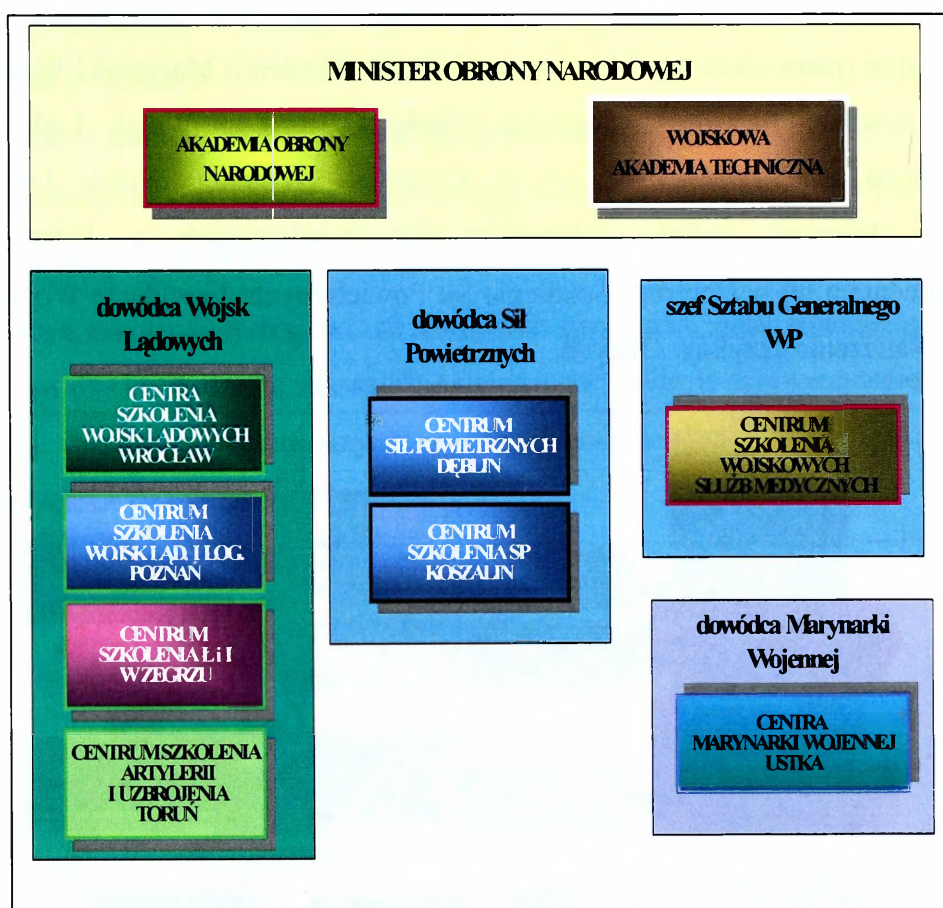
MINISTER OBRONY NARODOWEJ

AKADEMIA OBRONY NARODOWEJ

WOJSKOWA AKADEMIA TECHNICZNA

dowódca Wojsk Lądowych

CENTRA SZKOLENIA WOJSK LĄDOWYCH WROCŁAW

CENTRUM SZKOLENIA WOJSK LĄD. I LOG. POZNAŃ

CENTRUM SZKOLENIA Ł i I W ZEGRZU

CENTRUM SZKOLENIA ARTYLERII I UZBROJENIA TORUŃ

dowódca Sił Powietrznych

CENTRUM SIŁ POWIETRZNYCH DĘBLIN

CENTRUM SZKOLENIA SP KOSZALIN

szef Sztabu Generalnego WP

CENTRUM SZKOLENIA WOJSKOWYCH SŁUŻB MEDYCZNYCH

dowódca Marynarki Wojennej

CENTRA MARYNARKI WOJENNEJ USTKA